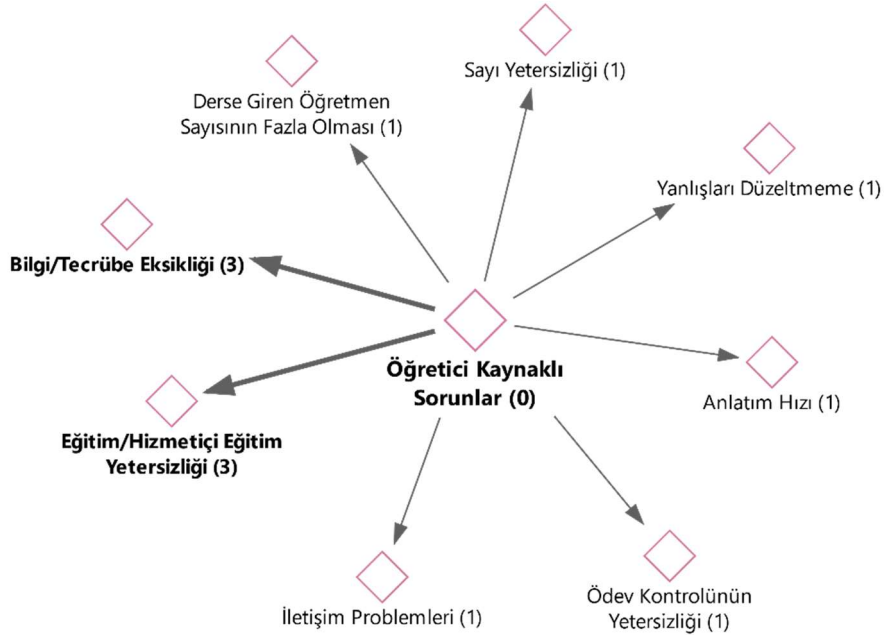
Sayı Yetersizliği (1)

Derse Giren Öğretmen Sayısının Fazla Olması (1)

Yanlışları Düzeltmeme (1)

Bilgi/Tecrübe Eksikliği (3)

Öğretici Kaynaklı Sorunlar (0)

Anlatım Hızı (1)

Eğitim/Hizmetiçi Eğitim Yetersizliği (3)

İletişim Problemleri (1)

Ödev Kontrolünün Yetersizliği (1)